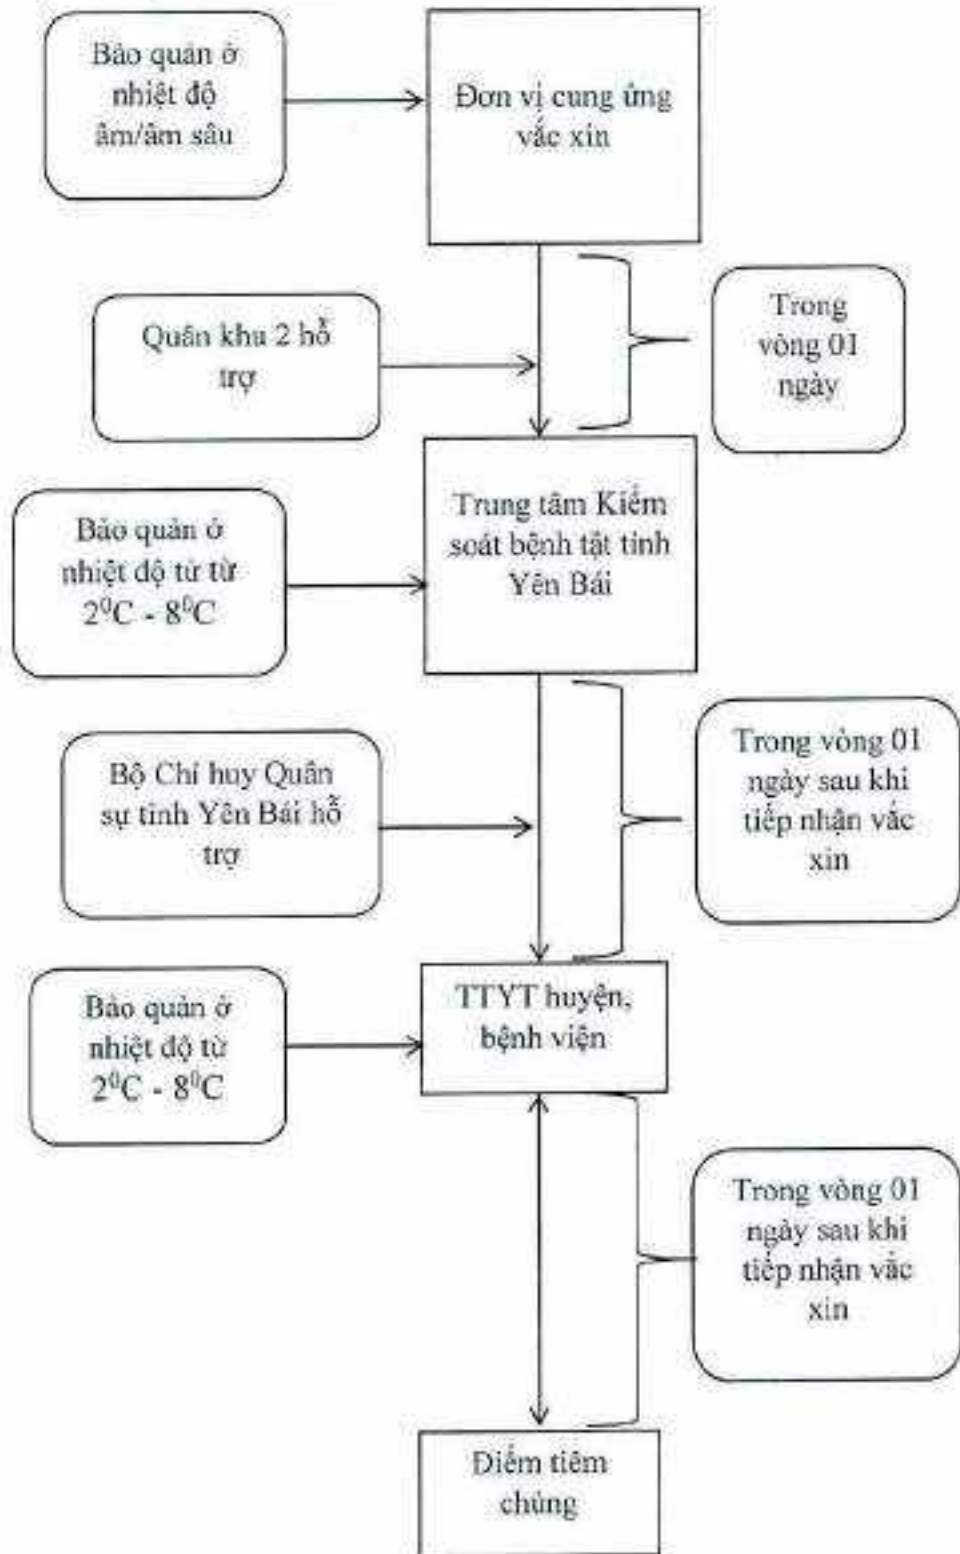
Bảo quản ở nhiệt độ âm/âm sâu

Đơn vị cung ứng vắc xin

Quân khu 2 hỗ trợ

Trong vòng 01 ngày

Bảo quản ở nhiệt độ từ từ $2^0C$ - $8^0C$

Trung tâm Kiểm soát bệnh tật tỉnh Yên Bái

Bộ Chỉ huy Quân sự tỉnh Yên Bái hỗ trợ

Trong vòng 01 ngày sau khi tiếp nhận vắc xin

Bảo quản ở nhiệt độ từ $2^0C$ - $8^0C$

TTYT huyện, bệnh viện

Trong vòng 01 ngày sau khi tiếp nhận vắc xin

Điểm tiêm chủng